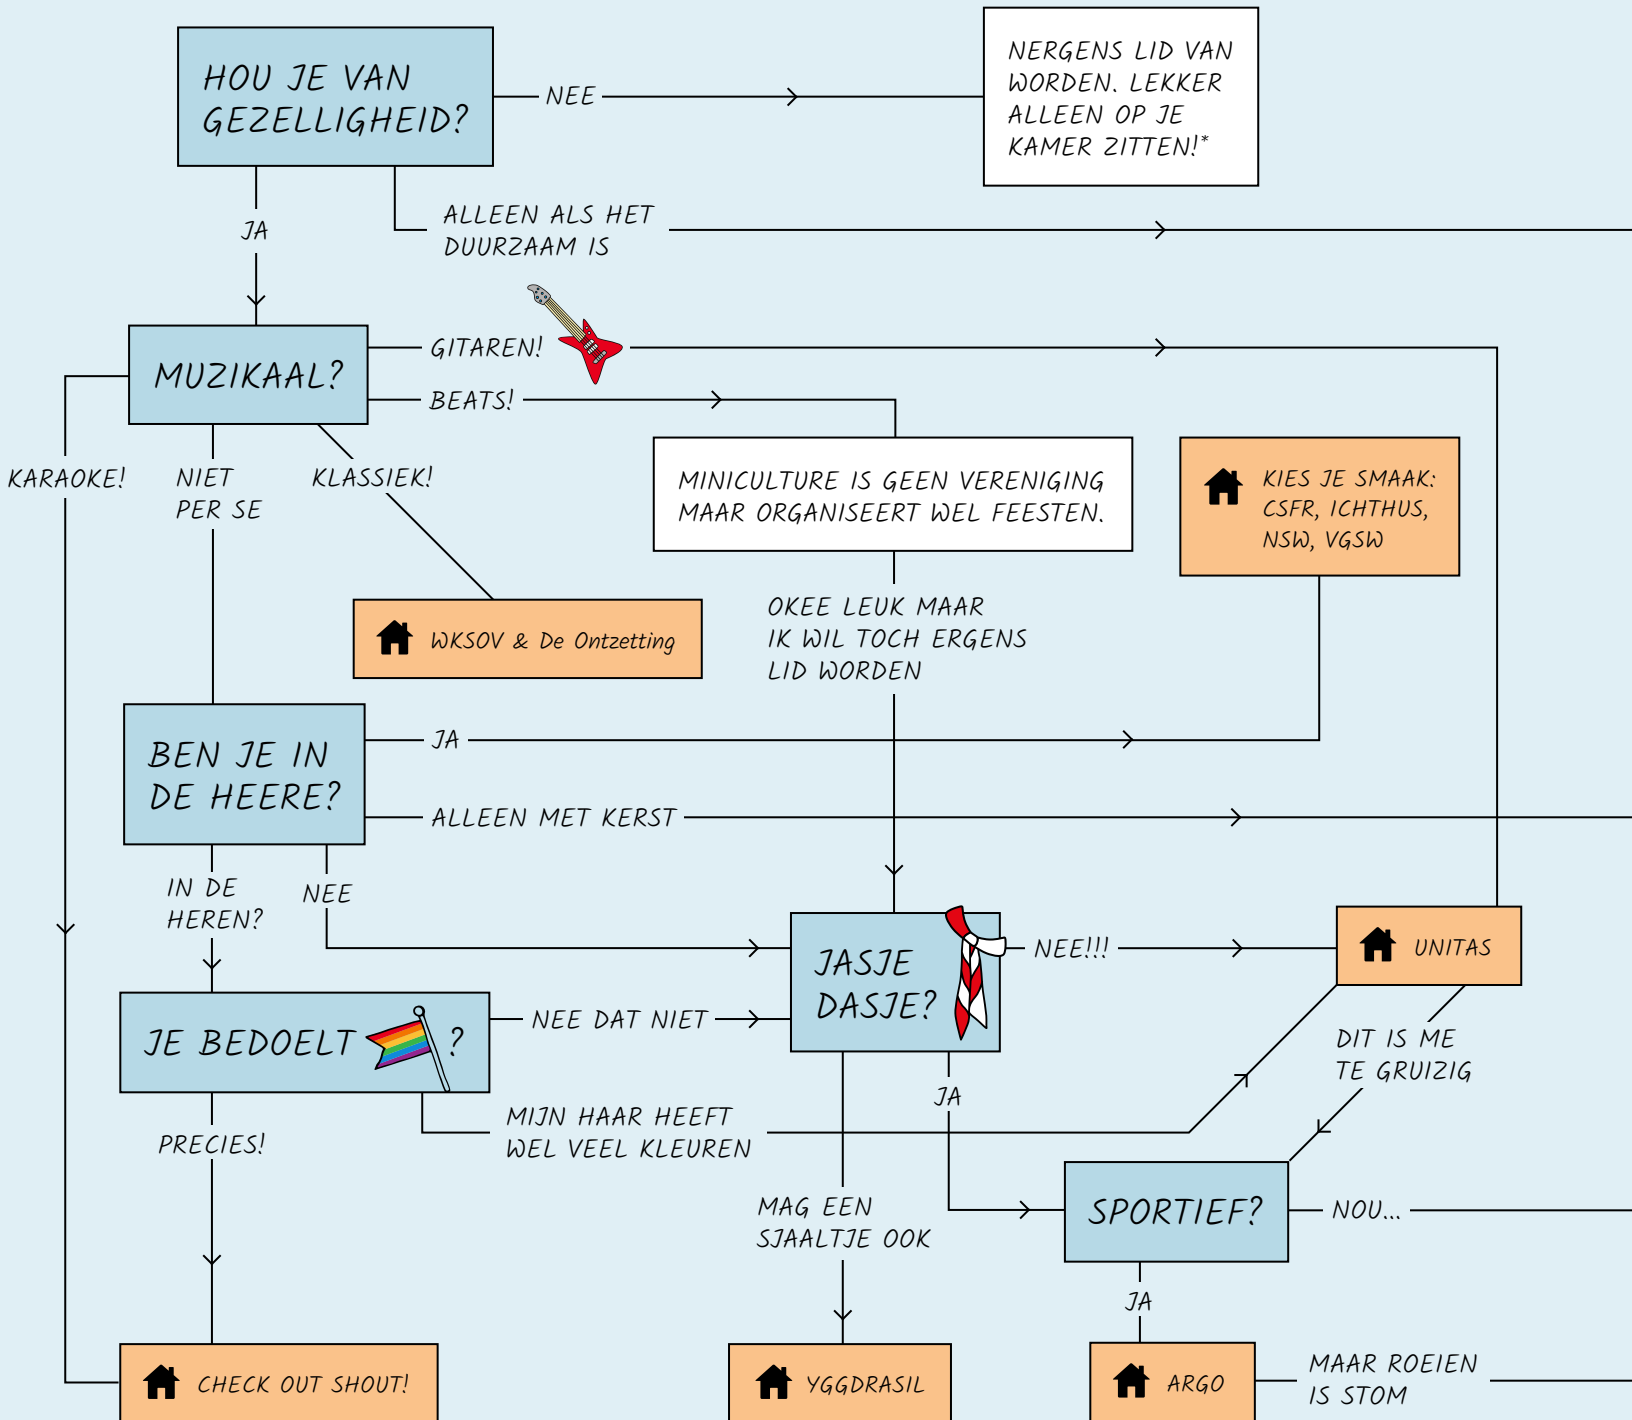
HOU JE VAN GEZELLIGHEID?

NEE

NERGENS LID VAN WORDEN. LEKKER ALLEEN OP JE KAMER ZITTEN!*

JA

ALLEEN ALS HET DUURZAAM IS

MUZIKAAL?

GITAREN!

BEATS!

KARAOKE!

NIET PER SE

KLASSIEK!

MINICULTURE IS GEEN VERENIGING MAAR ORGANISEERT WEL FEESTEN.

KIES JE SMAAK: CSFR, ICHTHUS, NSW, VGSW

WKSOV & De Ontzetting

OKEE LEUK MAAR IK WIL TOCH ERGENS LID WORDEN

BEN JE IN DE HEERE?

JA

ALLEEN MET KERST

IN DE HEREN?

NEE

JASJE DASJE?

NEE!!!

UNITAS

JE BEDOELT ?

NEE DAT NIET

DIT IS ME TE GRUIZIG

JA

MIJN HAAR HEEFT WEL VEEL KLEUREN

PRECIES!

MAG EEN SJAALTJE OOK

SPORTIEF?

NOU...

JA

CHECK OUT SHOUT!

YGGDRASIL

ARGO

MAAR ROEIEN IS STOM